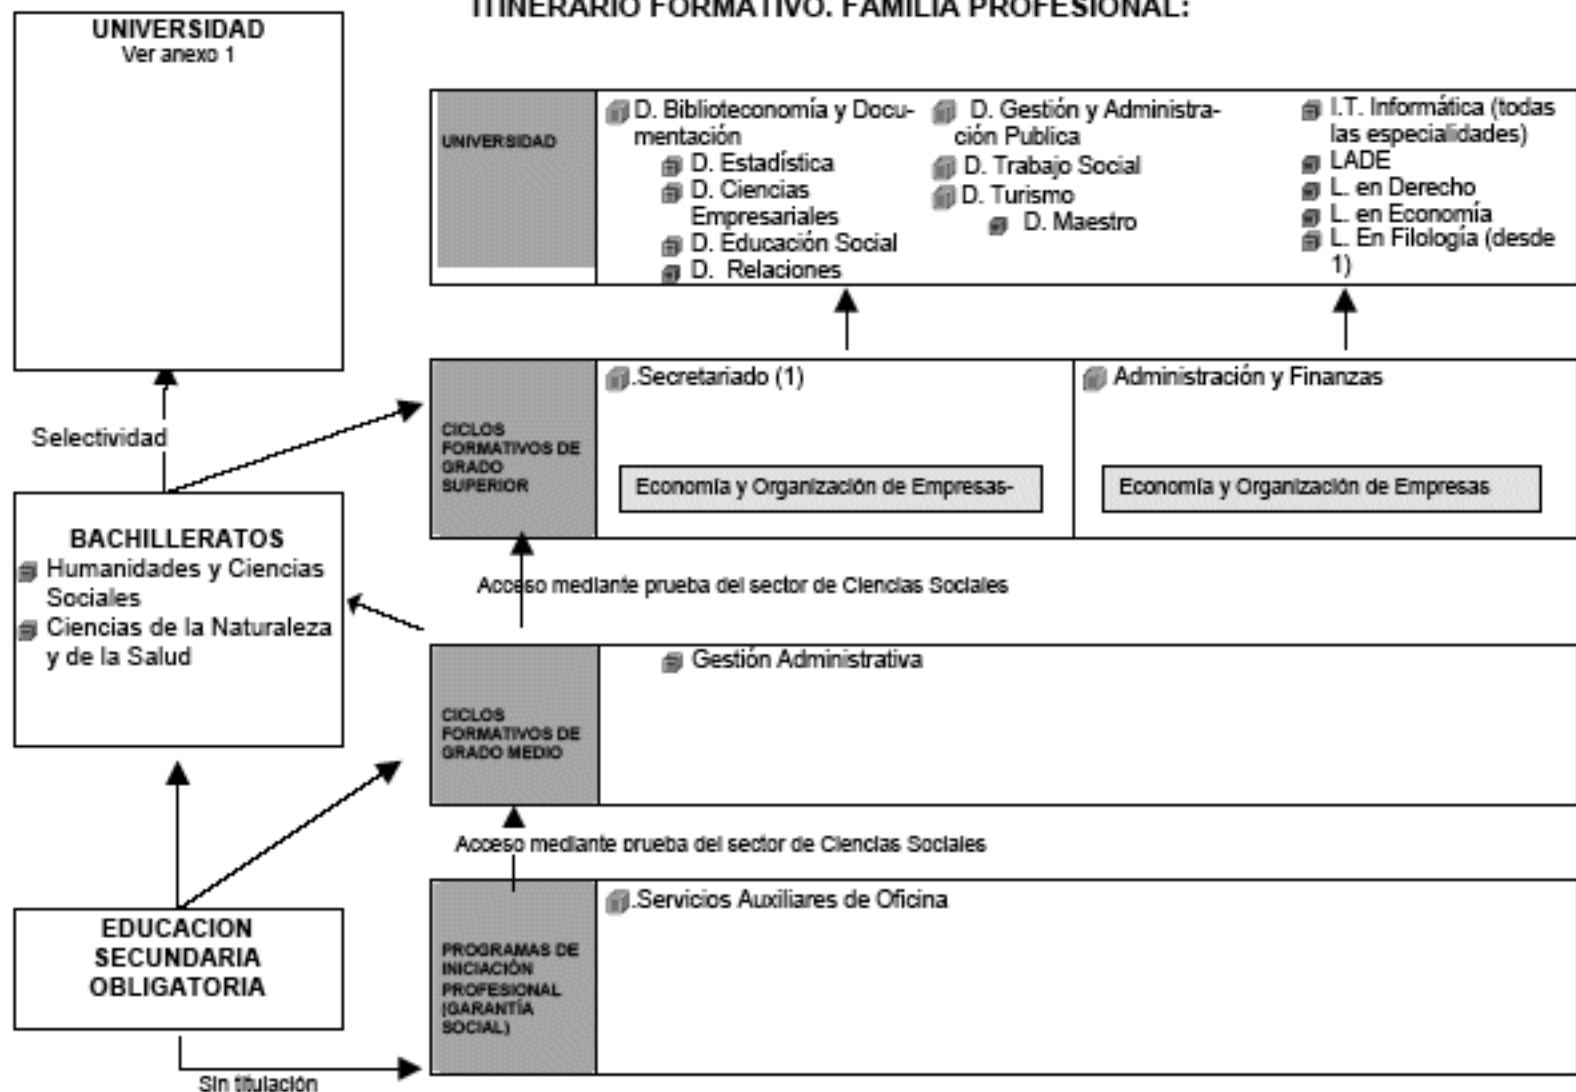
ITINERARIO FORMATIVO. FAMILIA PROFESIONAL:

UNIVERSIDAD
Ver anexo 1

UNIVERSIDAD

D. Biblioteconomía y Documentación
D. Estadística
D. Ciencias Empresariales
D. Educación Social
D. Relaciones

D. Gestión y Administración Publica
D. Trabajo Social
D. Turismo
D. Maestro

I.T. Informática (todas las especialidades)
LADE
L. en Derecho
L. en Economía
L. En Filología (desde 1)

Selectividad

CICLOS FORMATIVOS DE GRADO SUPERIOR

.Secretariado (1)

Economía y Organización de Empresas-

Administración y Finanzas

Economía y Organización de Empresas

BACHILLERATOS
Humanidades y Ciencias Sociales
Ciencias de la Naturaleza y de la Salud

Acceso mediante prueba del sector de Ciencias Sociales

CICLOS FORMATIVOS DE GRADO MEDIO

Gestión Administrativa

Acceso mediante prueba del sector de Ciencias Sociales

EDUCACION SECUNDARIA OBLIGATORIA

PROGRAMAS DE INICIACIÓN PROFESIONAL (GARANTÍA SOCIAL)

.Servicios Auxiliares de Oficina

Sin titulación